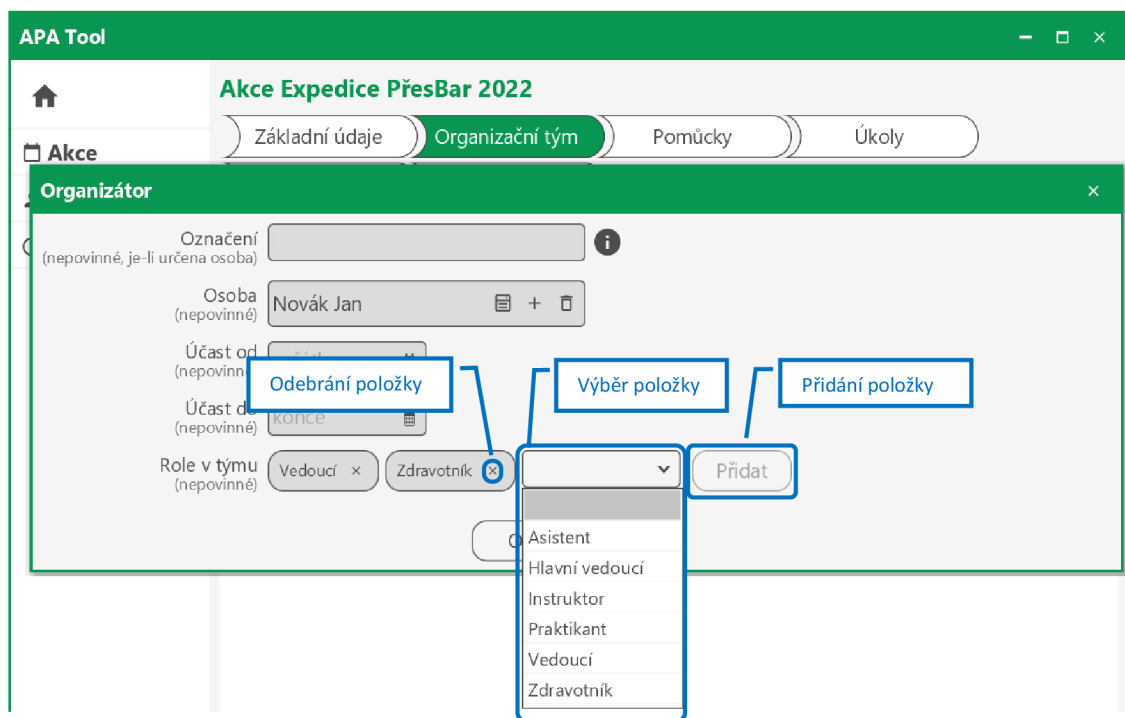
APA Tool

Akce

Akce Expedice PřesBar 2022

Základní údaje
Organizační tým
Pomůcky
Úkoly

Organizátor

Označení
(nepovinné, je-li určena osoba)

Osoba
(nepovinné)
Novák Jan

Účast od
(nepovinné)

Odebrání položky
Výběr položky
Přidání položky

Účast do
(nepovinné)
konce

Role v týmu
(nepovinné)
Vedoucí ×
Zdravotník
Přidat

Asistent
Hlavní vedoucí
Instruktor
Praktikant
Vedoucí
Zdravotník